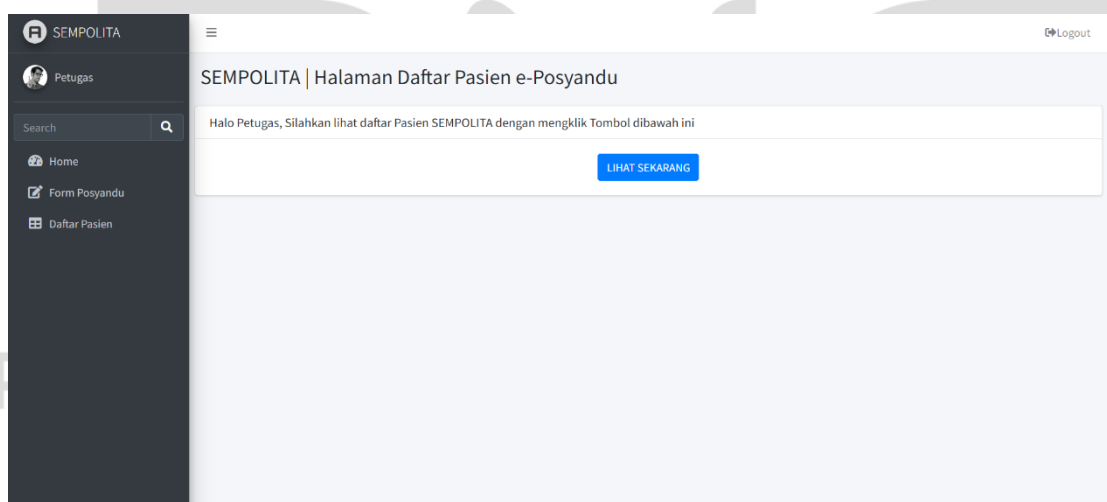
SEMPOLITA

Petugas

Search

Home

Form Posyandu

Daftar Pasien

≡

Logout

SEMPOLITA | Halaman Daftar Pasien e-Posyandu

Halo Petugas, Silahkan lihat daftar Pasien SEMPOLITA dengan mengklik Tombol dibawah ini

LIHAT SEKARANG